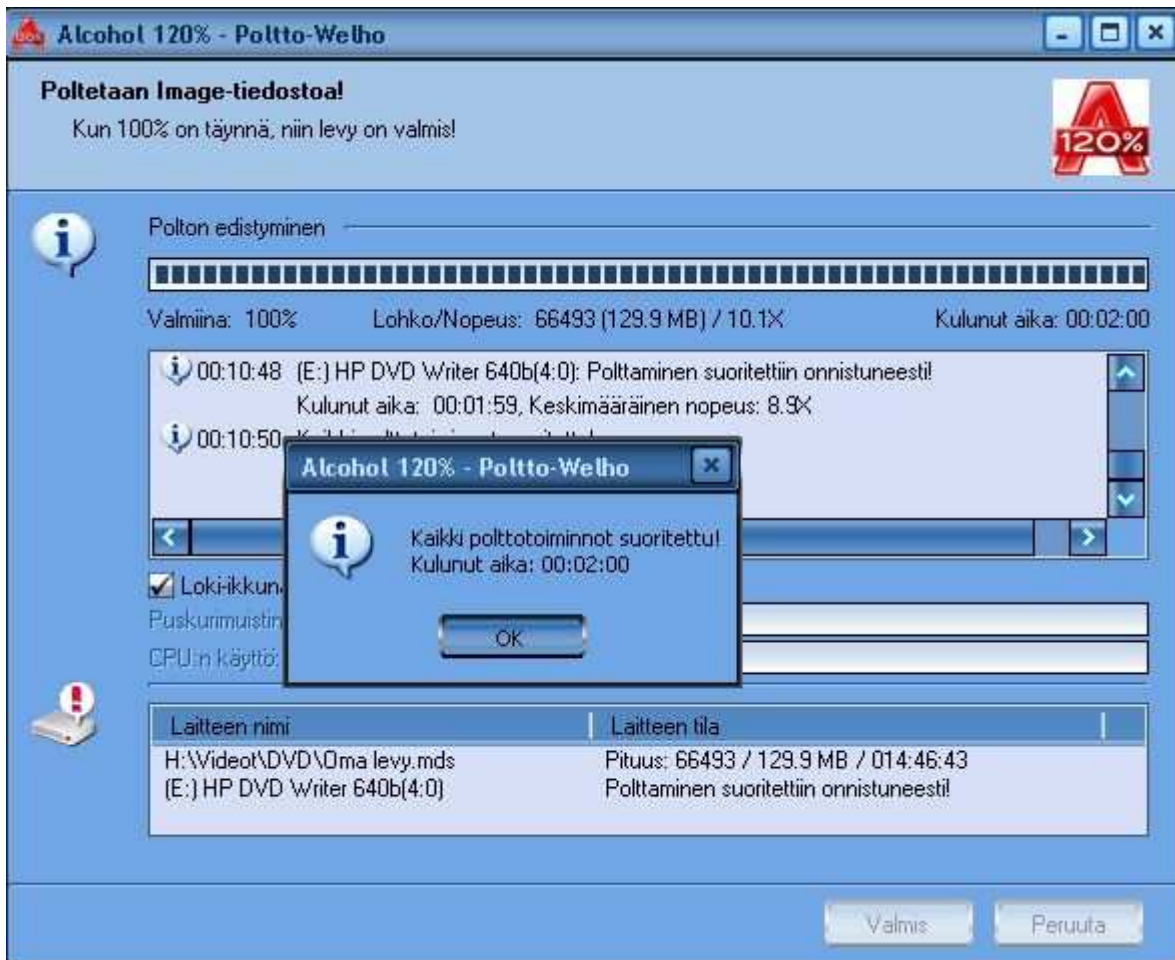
Alcohol 120% - Poltto-Welho

Poltetaan Image-tiedostoa!
Kun 100% on täynnä, niin levy on valmis!

120%

Polton edistyminen

Valmiina: 100%
Lohko/Nopeus: 66493 (129.9 MB) / 10.1X
Kulunut aika: 00:02:00

00:10:48 (E:) HP DVD Writer 640b(4:0): Polttaminen suoritettiin onnistuneesti!
Kulunut aika: 00:01:59, Keskimääräinen nopeus: 8.9X
00:10:50 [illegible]

Alcohol 120% - Poltto-Welho
Kaikki polttotoiminnot suoritettu!
Kulunut aika: 00:02:00
OK

Loki-ikkun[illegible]
Puskurimuistin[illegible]
CPU:n käyttö:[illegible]

| Laitteen nimi | Laitteen tila |
|---|---|
| H:\Videot\DVD\Oma levy.mds | Pituus: 66493 / 129.9 MB / 014:46:43 |
| (E:) HP DVD Writer 640b(4:0) | Polttaminen suoritettiin onnistuneesti! |

Valmis
Peruuta